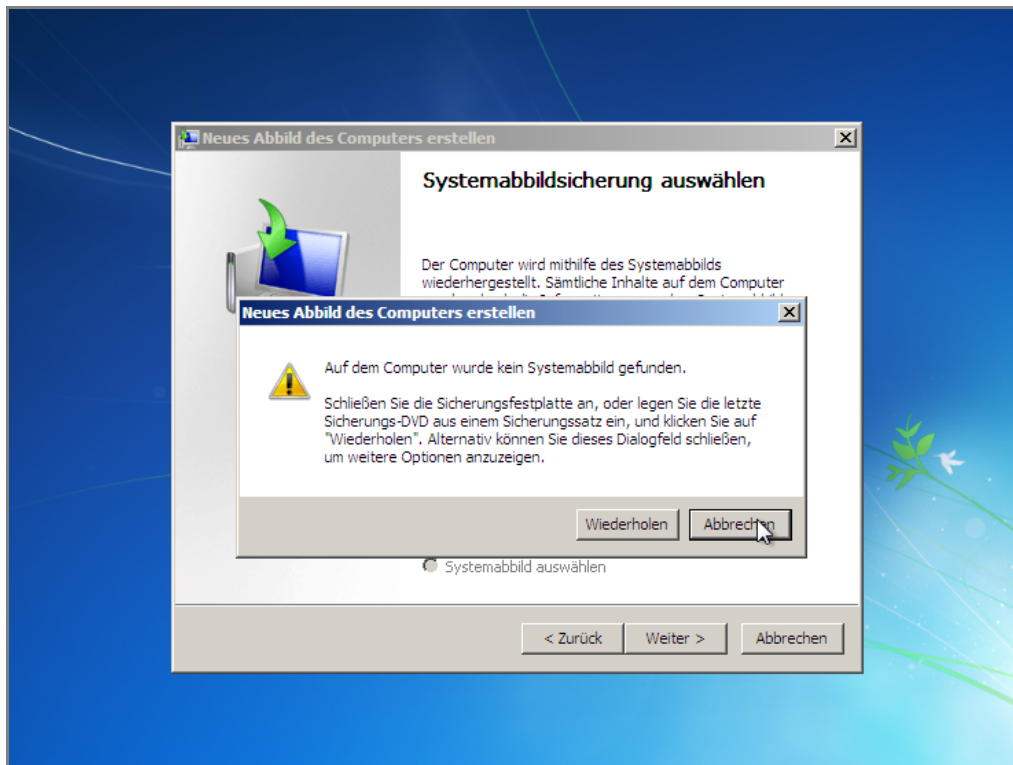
Neues Abbild des Computers erstellen

Systemabbildsicherung auswählen

Der Computer wird mithilfe des Systemabbilds wiederhergestellt. Sämtliche Inhalte auf dem Computer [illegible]

Neues Abbild des Computers erstellen

Auf dem Computer wurde kein Systemabbild gefunden.

Schließen Sie die Sicherungsfestplatte an, oder legen Sie die letzte Sicherungs-DVD aus einem Sicherungssatz ein, und klicken Sie auf "Wiederholen". Alternativ können Sie dieses Dialogfeld schließen, um weitere Optionen anzuzeigen.

Wiederholen | Abbrechen

Systemabbild auswählen

< Zurück | Weiter > | Abbrechen